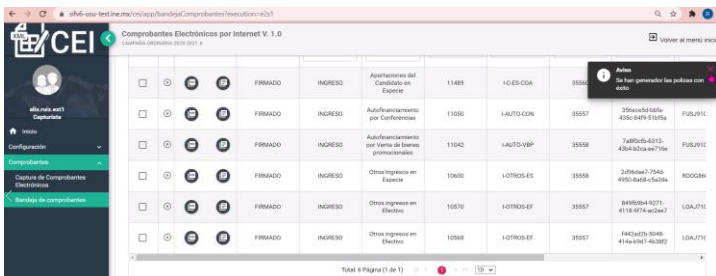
sifv6-uosu-testine.mx/cei/app/bandejaComprobantes?execution=e2s1

CEI

Comprobantes Electrónicos por Internet V. 1.0

CAMPAÑA ORDINARIA 2020-2021

Volver al menú inicio

alis.ruiz.ext1
Capturista

Inicio
Configuración
Comprobantes
Captura de Comprobantes Electrónicos
Bandeja de comprobantes

| | | | | | | | | | | |
|---|---|---|---|---|---|---|---|---|---|---|
| | | | | FIRMADO | INGRESO | Aportaciones del Candidato en Especie | 11489 | I-C-ES-COA | 3556 | | |
| | | | | FIRMADO | INGRESO | Autofinanciamiento por Conferencias | 11050 | I-AUTO-CON | 35557 | 356ece5d-b8fe-435c-84f9-51bf5a | FUSJ91 |
| | | | | FIRMADO | INGRESO | Autofinanciamiento por Ventas de bienes promocionales | 11042 | I-AUTO-VBP | 35558 | 7a8f0cfb-6312-43b4-b2ca-ee716e | FUSJ91 |
| | | | | FIRMADO | INGRESO | Otros ingresos en Especie | 10600 | I-OTROS-ES | 35558 | 2d96dae7-754d-4950-8a68-c5a36a | ROOG86 |
| | | | | FIRMADO | INGRESO | Otros ingresos en Efectivo | 10570 | I-OTROS-EF | 35557 | 849fb9b4-9271-4118-9f74-ac2ae7 | LOAJ71 |
| | | | | FIRMADO | INGRESO | Otros ingresos en Efectivo | 10568 | I-OTROS-EF | 35557 | f442ed2b-5048-414a-b9d7-4b38f2 | LOAJ71 |

Total: 6 Página (1 de 1) 1 10

Aviso
Se han generado las pólizas con éxito